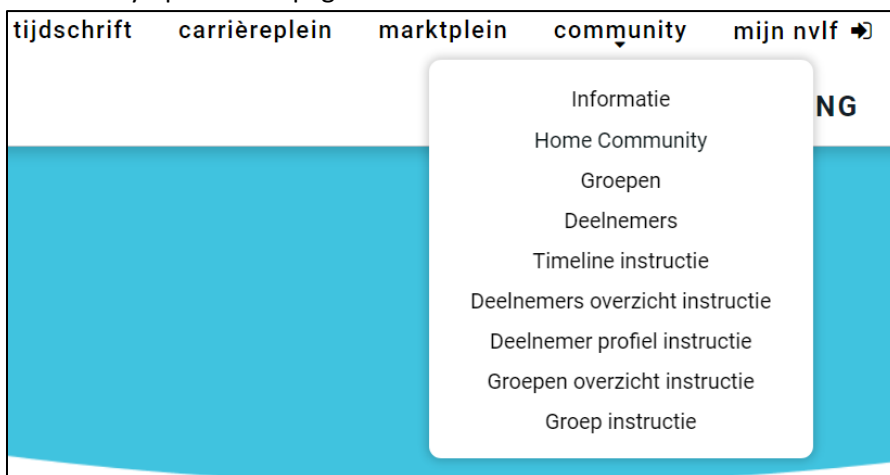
tijdschrift carrièreplein marktplein community mijn nvlf

NG

Informatie
Home Community
Groepen
Deelnemers
Timeline instructie
Deelnemers overzicht instructie
Deelnemer profiel instructie
Groepen overzicht instructie
Groep instructie